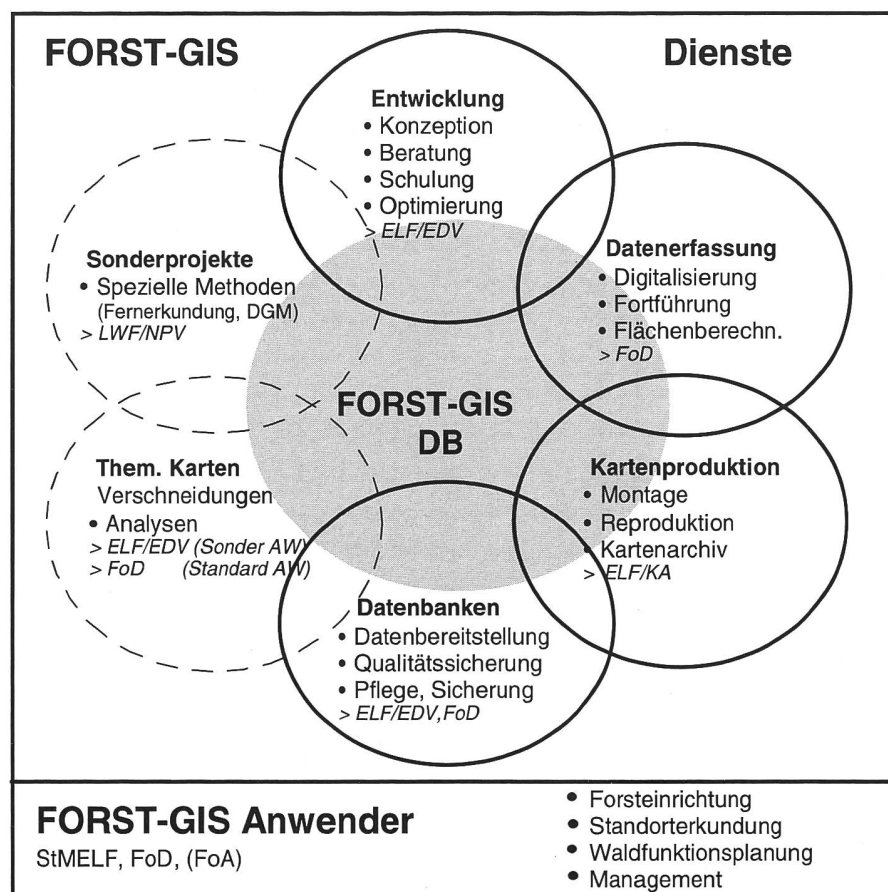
FORST-GIS

Dienste

Entwicklung
• Konzeption
• Beratung
• Schulung
• Optimierung
> ELF/EDV

Sonderprojekte
• Spezielle Methoden (Fernerkundung, DGM)
> LWF/NPV

Datenerfassung
• Digitalisierung
• Fortführung
• Flächenberechn.
> FoD

FORST-GIS DB

Them. Karten
Verschneidungen
• Analysen
> ELF/EDV (Sonder AW)
> FoD (Standard AW)

Kartenproduktion
• Montage
• Reproduktion
• Kartenarchiv
> ELF/KA

Datenbanken
• Datenbereitstellung
• Qualitätssicherung
• Pflege, Sicherung
> ELF/EDV,FoD

FORST-GIS Anwender
StMELF, FoD, (FoA)

• Forsteinrichtung
• Standorterkundung
• Waldfunktionsplanung
• Management